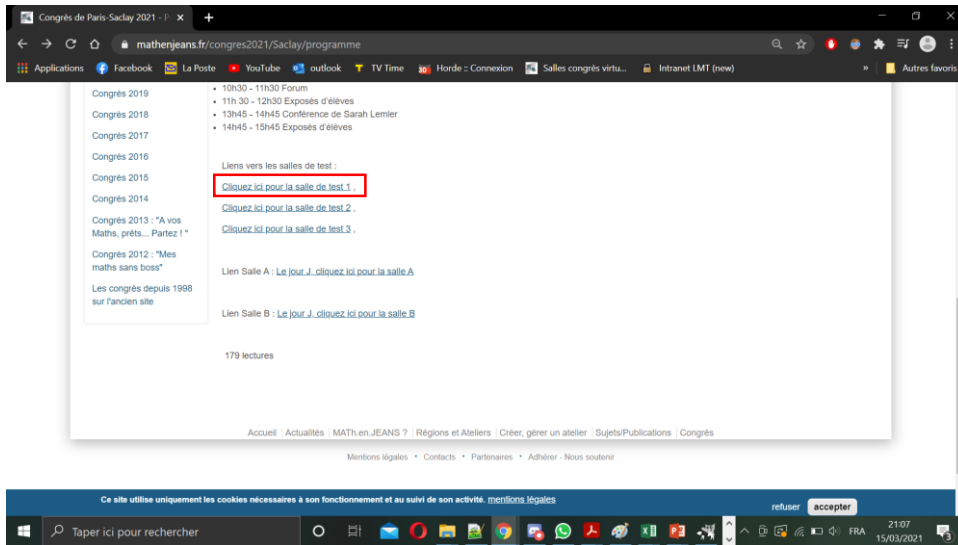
Congrès de Paris-Saclay 2021 - P ×

mathenjeans.fr/congres2021/Saclay/programme

Applications Facebook La Poste YouTube outlook TV Time Horde :: Connexion Salles congrès virtu... Intranet LMT (new) » Autres favoris

Congrès 2019
Congrès 2018
Congrès 2017
Congrès 2016
Congrès 2015
Congrès 2014
Congrès 2013 : "A vos Maths, prêts... Partez ! "
Congrès 2012 : "Mes maths sans boss"
Les congrès depuis 1998 sur l'ancien site

- 10h30 - 11h30 Forum
- 11h 30 - 12h30 Exposés d'élèves
- 13h45 - 14h45 Conférence de Sarah Lemler
- 14h45 - 15h45 Exposés d'élèves

Liens vers les salles de test :

Cliquez ici pour la salle de test 1 ,

Cliquez ici pour la salle de test 2 ,

Cliquez ici pour la salle de test 3 ,

Lien Salle A : Le jour J, cliquez ici pour la salle A

Lien Salle B : Le jour J, cliquez ici pour la salle B

179 lectures

Accueil | Actualités | MATh.en.JEANS ? | Régions et Ateliers | Créer, gérer un atelier | Sujets/Publications | Congrès

Mentions légales • Contacts • Partenaires • Adhérer - Nous soutenir

Ce site utilise uniquement les cookies nécessaires à son fonctionnement et au suivi de son activité. mentions légales

refuser accepter

Taper ici pour rechercher

FRA 21:07 15/03/2021